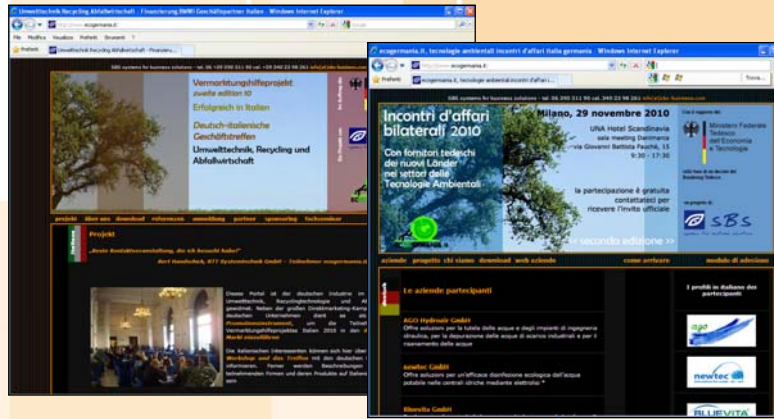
Umwelttechnik Recycling Abfallwirtschaft - Finanzierung BMWi Geschäftspartner Italien - Windows Internet Explorer

http://www.ecogermania.it

File Modifica Visualizza Preferiti Strumenti ?

Preferiti

Umwelttechnik Recycling Abfallwirtschaft - Finanzier...

SBS systems for business solutions - tel. 06 390 311 90 - cel. 340 22 96 281 - info@sbs-business.com

Vermarktungshilfeprojekt
zweite edition 10

Erfolgreich in Italien

Deutsch-italienische Geschäftstreffen

Umwelttechnik, Recycling und Abfallwirtschaft

projekt über uns download referenzen anmeldung partner sponsoring Fachzentrum

Projekt

„Beste Kontaktveranstaltung, die ich besucht habe!"

Bert Handschek, KTT Systemtechnik GmbH - Teilnehmer ecogermania.it

Dieses Portal ist der deutschen Industrie im Umwelttechnik, Recyclingtechnologie und Al gewidmet. Neben der großen Direktmarketing-Kam deutschen Unternehmen dient es als Promotionsinstrument, um die Teilnah Vermarktungshilfeprojektes Italien 2010 in den Markt einzuführen

Die italienischen Interessenten können sich hier über Workshop und des Treffen mit den deutschen informieren. Ferner werden Beschreibungen teilnehmenden Firmen und deren Produkte auf Italien

ecogermania.it, tecnologie ambientali incontri d'affari italia germania - Windows Internet Explorer

http://www.ecogermania.it

Preferiti

ecogermania.it, tecnologie ambientali incontri d'affari i...

Trova...

SBS systems for business solutions - tel. 06 390 311 90 - cel. 340 22 96 281 - info@sbs-business.com

Incontri d'affari bilaterali 2010

Milano, 29 novembre 2010

UNA Hotel Scandinavia
sala meeting Danimarca
via Giovanni Battista Fauchè, 15
9:30 - 17:30

Con fornitori tedeschi dei nuovi Länder nei settori delle Tecnologie Ambientali

la partecipazione è gratuita
contattateci per ricevere l'invito ufficiale

seconda edizione >>

Con il supporto del:

Ministero Federale Tedesco dell'Economia e Tecnologia

un progetto di:

SBS

aziende progetto chi siamo download web aziende come arrivare modulo di adesione

Le aziende partecipanti

AGO Hydraulic GmbH
Offre soluzioni per la tutela delle acque e degli impianti di ingegneria idraulica, per la depurazione delle acque di scarico industriali e per il risanamento delle acque

newtec GmbH
Offre soluzioni per un'efficace disinfezione ecologica dell'acqua potabile nelle centrali idriche mediante elettrolisi *

Bluevita GmbH

I profili in italiano dei partecipanti

ago

newtec

BLUEVITA